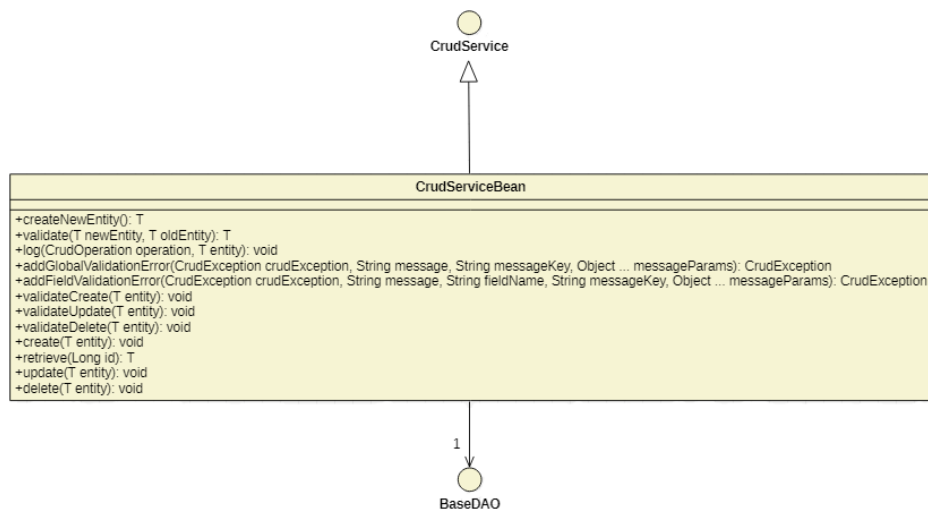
CrudService

CrudServiceBean

+createNewEntity(): T
+validate(T newEntity, T oldEntity): T
+log(CrudOperation operation, T entity): void
+addGlobalValidationError(CrudException crudException, String message, String messageKey, Object ... messageParams): CrudException
+addFieldValidationError(CrudException crudException, String message, String fieldName, String messageKey, Object ... messageParams): CrudException
+validateCreate(T entity): void
+validateUpdate(T entity): void
+validateDelete(T entity): void
+create(T entity): void
+retrieve(Long id): T
+update(T entity): void
+delete(T entity): void

1

BaseDAO